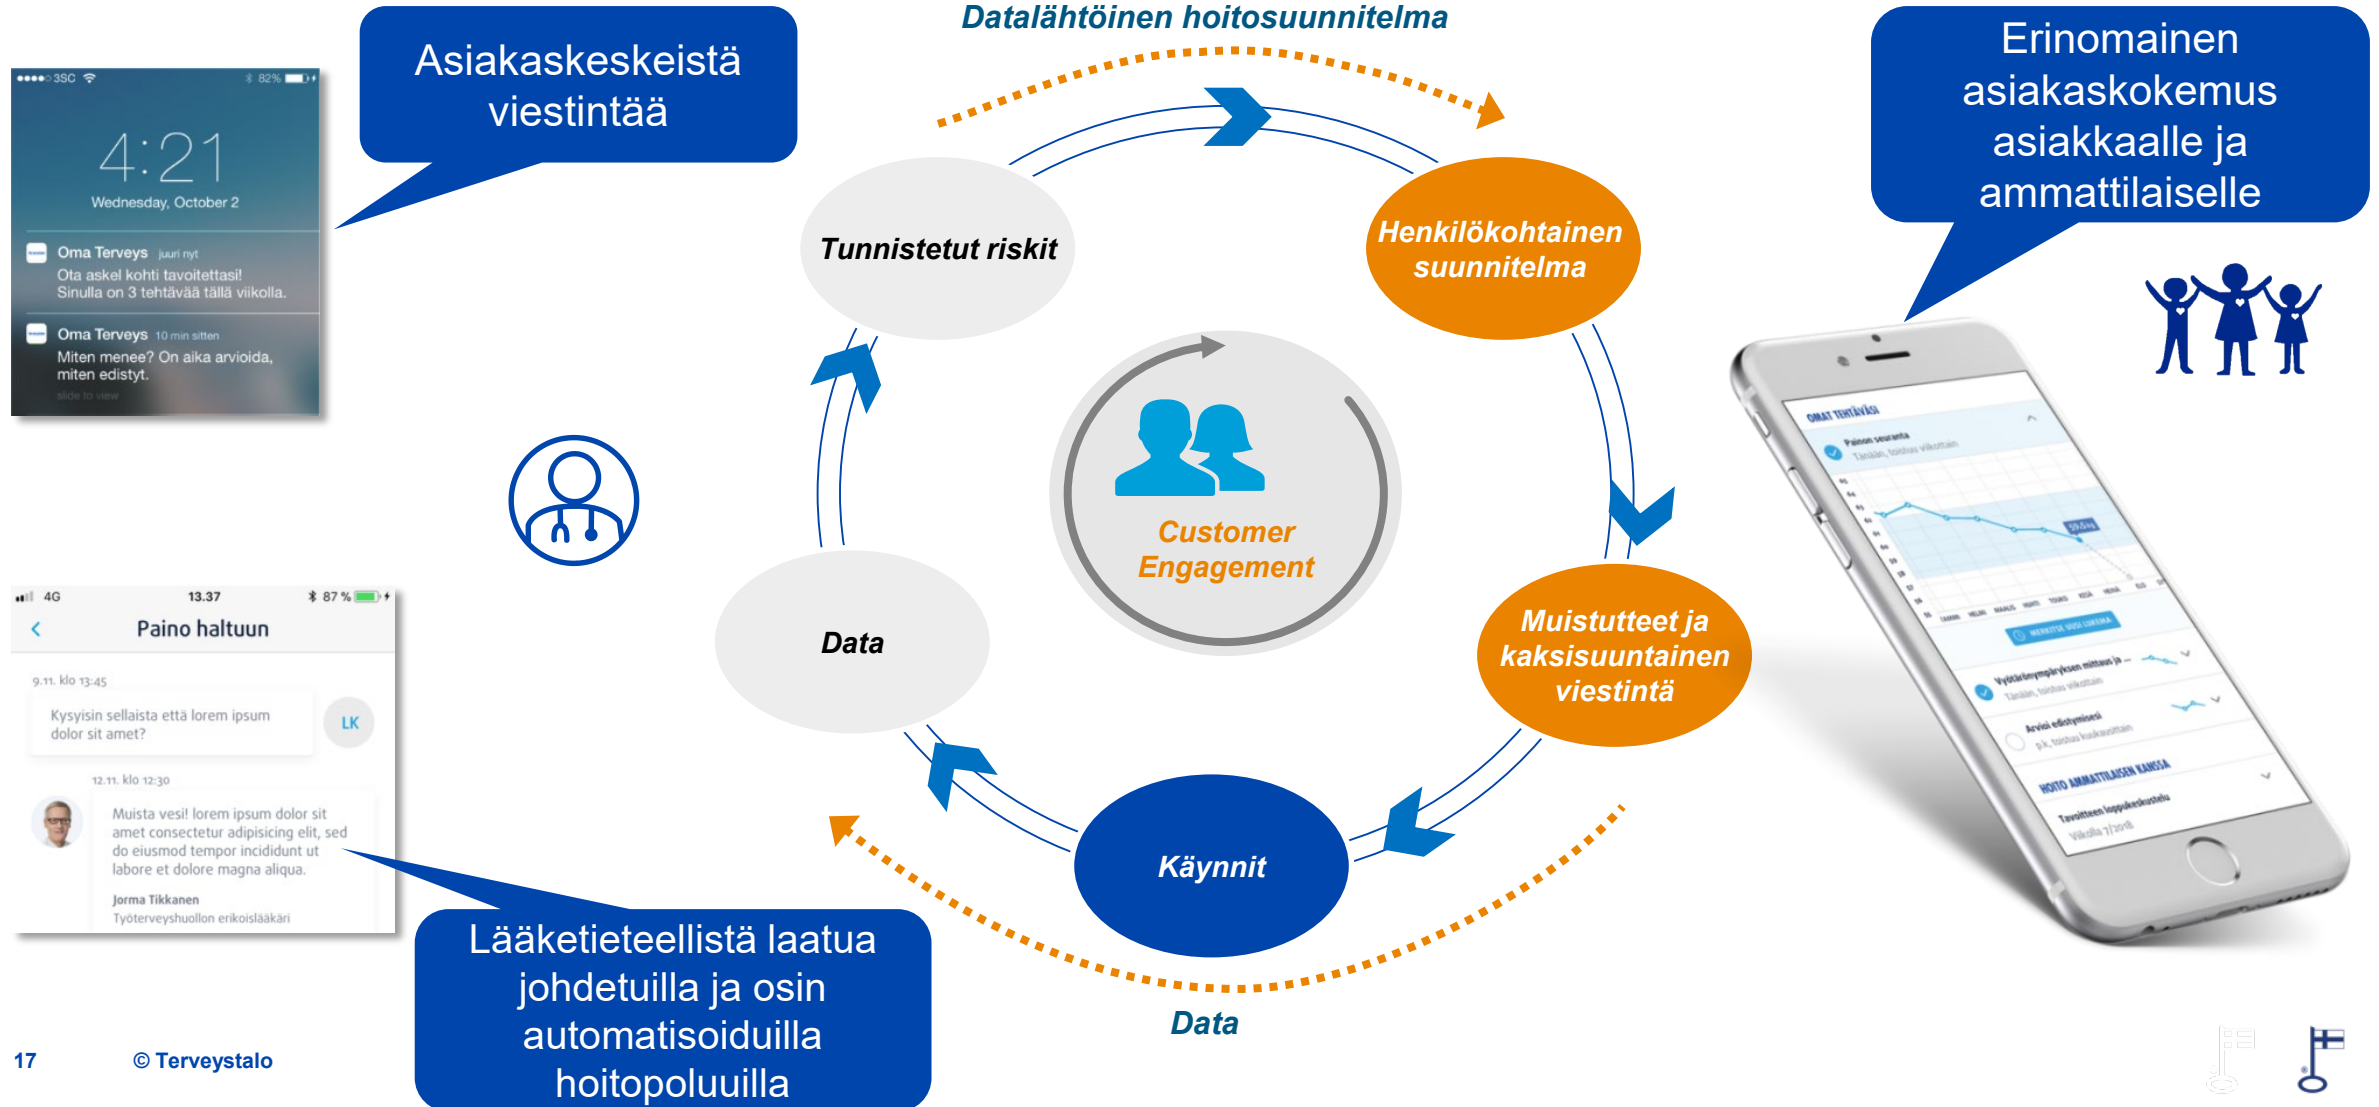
Asiakaskeskeistä viestintää

●●●●○ 3SC 82%

4:21

Wednesday, October 2

Oma Terveys juuri nyt
Ota askel kohti tavoitettasi! Sinulla on 3 tehtävää tällä viikolla.

Oma Terveys 10 min sitten
Miten menee? On aika arvioida, miten edistyt.

slide to view

Datalähtöinen hoitosuunnitelma

Tunnistetut riskit

Henkilökohtainen suunnitelma

Customer Engagement

Data

Muistutteet ja kaksisuuntainen viestintä

Käynnit

Data

Erinomainen asiakaskokemus asiakkaalle ja ammattilaiselle

OMAT TEHTÄVÄSI

Painon seuranta

HOITO AMMATTILAISEN KANSSA

4G 13.37 87 %

Paino haltuun

9.11. klo 13:45

Kysyisin sellaista että lorem ipsum dolor sit amet?

LK

12.11. klo 12:30

Muista vesi! lorem ipsum dolor sit amet consectetur adipisicing elit, sed do eiusmod tempor incididunt ut labore et dolore magna aliqua.

Jorma Tikkanen
Työterveyshuollon erikoislääkäri

Lääketieteellistä laatua johdetuilla ja osin automatisoiduilla hoitopoluuilla

17

© Terveystalo